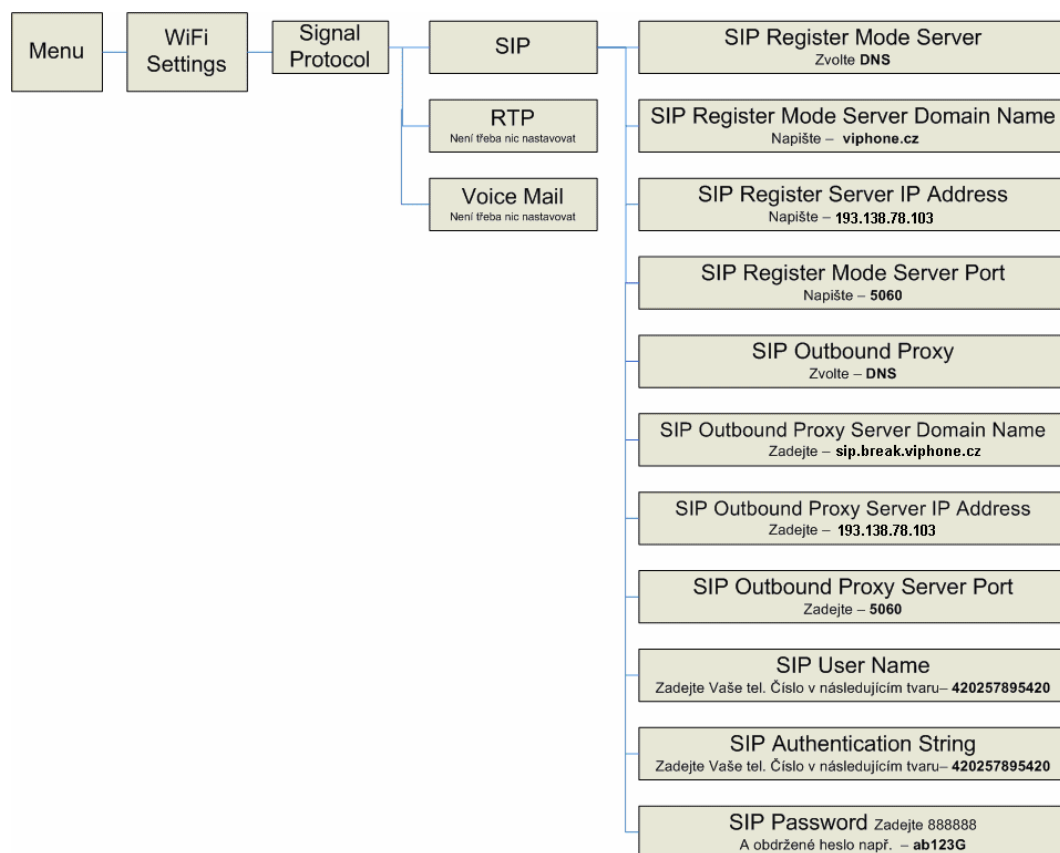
Menu

WiFi Settings

Signal Protocol

SIP

RTP
Není třeba nic nastavovat

Voice Mail
Není třeba nic nastavovat

SIP Register Mode Server
Zvolte **DNS**

SIP Register Mode Server Domain Name
Napište – **viphone.cz**

SIP Register Server IP Address
Napište – **193.138.78.103**

SIP Register Mode Server Port
Napište – **5060**

SIP Outbound Proxy
Zvolte – **DNS**

SIP Outbound Proxy Server Domain Name
Zadejte – **sip.break.viphone.cz**

SIP Outbound Proxy Server IP Address
Zadejte – **193.138.78.103**

SIP Outbound Proxy Server Port
Zadejte – **5060**

SIP User Name
Zadejte Vaše tel. Číslo v následujícím tvaru– **420257895420**

SIP Authentication String
Zadejte Vaše tel. Číslo v následujícím tvaru– **420257895420**

SIP Password Zadejte 888888
A obdržené heslo např. – **ab123G**